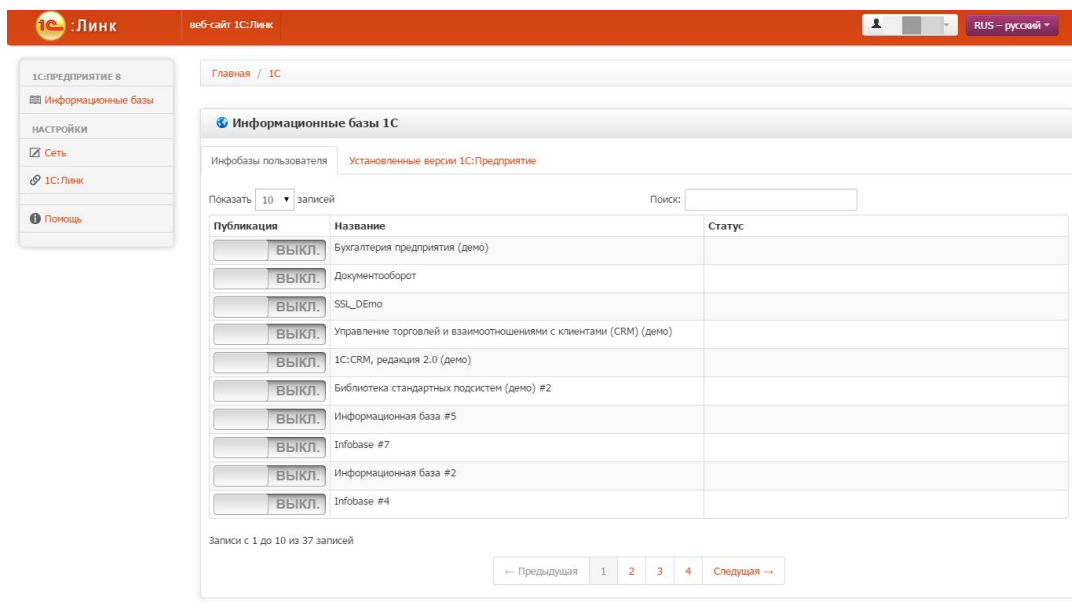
1С :Линк

веб-сайт 1С:Линк

RUS – русский

1С:ПРЕДПРИЯТИЕ 8

Информационные базы

НАСТРОЙКИ

Сеть

1С:Линк

Помощь

Главная / 1С

Информационные базы 1С

Инфобазы пользователя

Установленные версии 1С:Предприятие

Показать 10 записей

Поиск:

| Публикация | Название | Статус |
|---|---|---|
| ВЫКЛ. | Бухгалтерия предприятия (демо) | |
| ВЫКЛ. | Документооборот | |
| ВЫКЛ. | SSL_DEmo | |
| ВЫКЛ. | Управление торговлей и взаимоотношениями с клиентами (CRM) (демо) | |
| ВЫКЛ. | 1С:CRM, редакция 2.0 (демо) | |
| ВЫКЛ. | Библиотека стандартных подсистем (демо) #2 | |
| ВЫКЛ. | Информационная база #5 | |
| ВЫКЛ. | Infobase #7 | |
| ВЫКЛ. | Информационная база #2 | |
| ВЫКЛ. | Infobase #4 | |

Записи с 1 до 10 из 37 записей

← Предыдущая 1 2 3 4 Следущая →